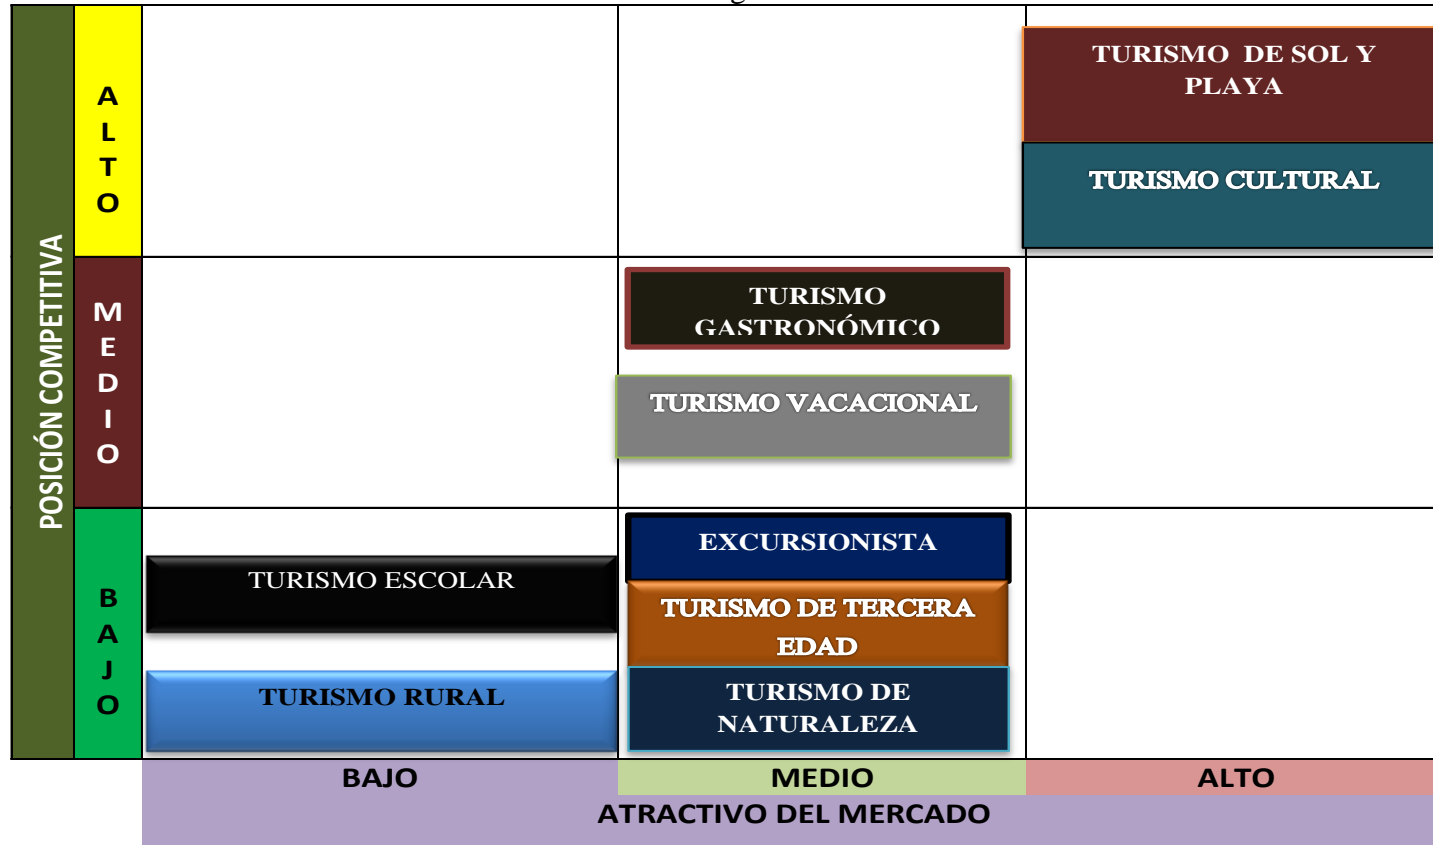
| POSICIÓN COMPETITIVA | ALTO | | | TURISMO DE SOL Y PLAYA<br>TURISMO CULTURAL |
|---|---|---|---|---|
| | MEDIO | | TURISMO GASTRONÓMICO<br>TURISMO VACACIONAL | |
| | BAJO | TURISMO ESCOLAR<br>TURISMO RURAL | EXCURSIONISTA<br>TURISMO DE TERCERA EDAD<br>TURISMO DE NATURALEZA | |
| | | BAJO | MEDIO | ALTO |

ATRACTIVO DEL MERCADO